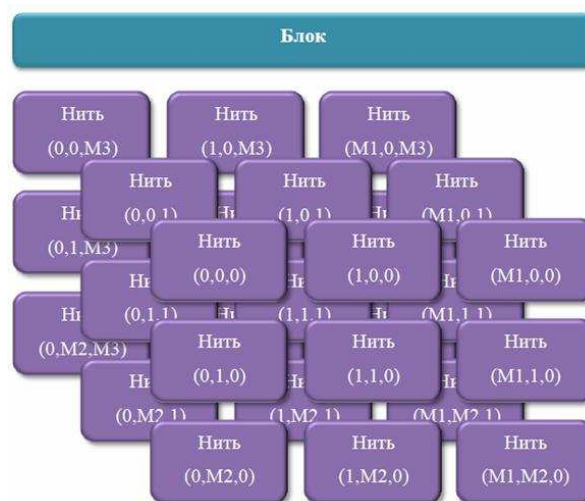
Блок

Нить (0,0,M3)

Нить (1,0,M3)

Нить (M1,0,M3)

Нить (0,0,1)

Нить (1,0,1)

Нить (M1,0,1)

Ни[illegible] (0,1,M3)

Нить (0,0,0)

Нить (1,0,0)

Нить (M1,0,0)

Н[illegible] (0,1,1)

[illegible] (1,1,1)

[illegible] (M1,1,1)

Н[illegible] (0,M2,M3)

Нить (0,1,0)

Нить (1,1,0)

Нить (M1,1,0)

Н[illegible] (0,M2,1)

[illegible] (1,M2,1)

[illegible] (M1,M2,1)

Нить (0,M2,0)

Нить (1,M2,0)

Нить (M1,M2,0)